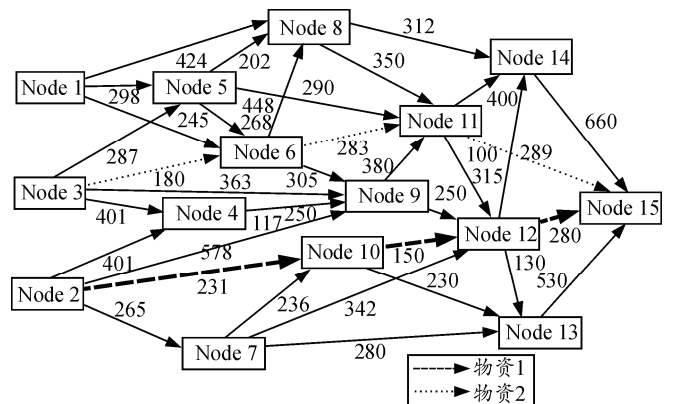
Node 8
312
Node 14
424
202
Node 1
350
298
Node 5
290
448
400
245
268
Node 11
660
287
Node 6
283
100
289
380
315
Node 3
180
363
305
Node 9
250
Node 15
401
Node 4
117
250
Node 12
280
401
578
Node 10
150
231
130
530
Node 2
230
265
236
342
Node 13
Node 7
280
物资1
物资2